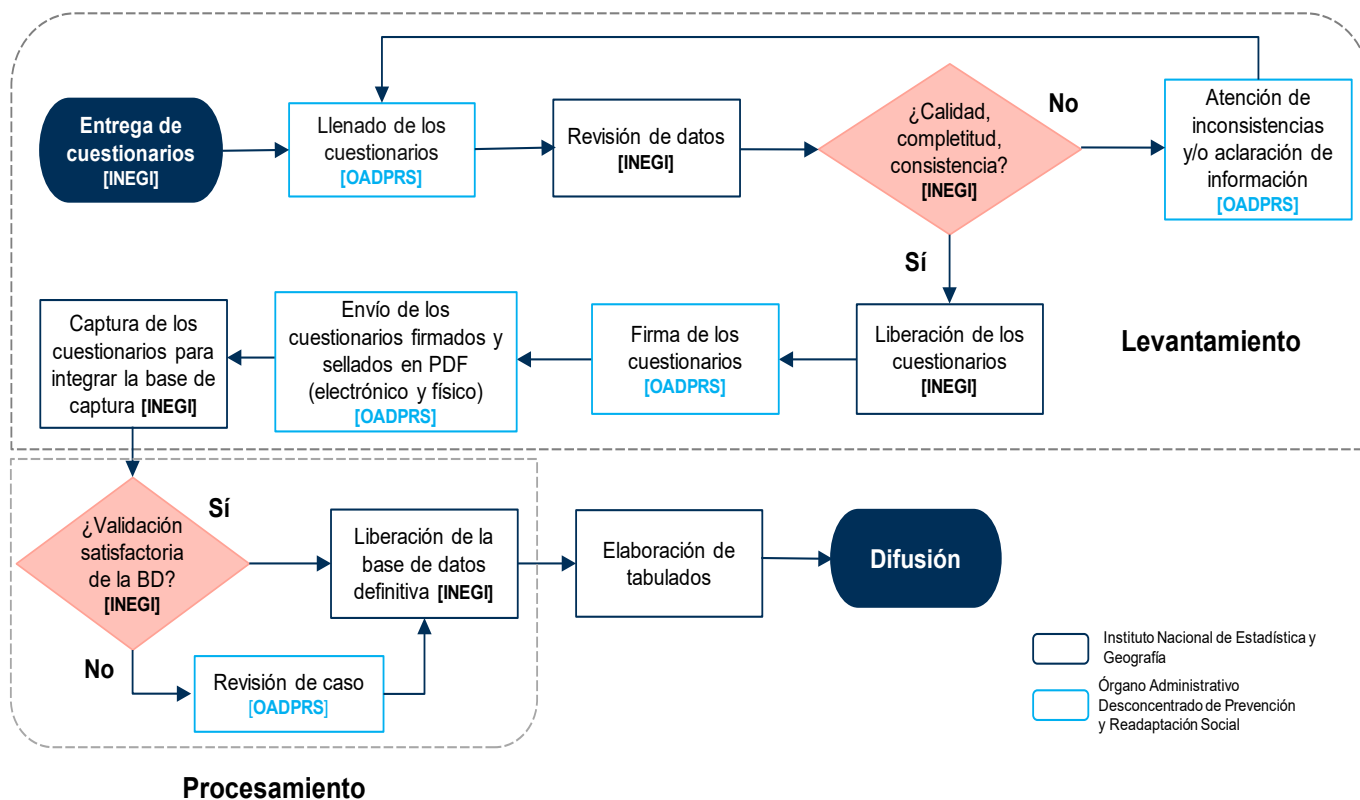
Entrega de cuestionarios [INEGI]

Llenado de los cuestionarios [OADPRS]

Revisión de datos [INEGI]

¿Calidad, completitud, consistencia? [INEGI]

No

Atención de inconsistencias y/o aclaración de información [OADPRS]

Sí

Captura de los cuestionarios para integrar la base de captura [INEGI]

Envío de los cuestionarios firmados y sellados en PDF (electrónico y físico) [OADPRS]

Firma de los cuestionarios [OADPRS]

Liberación de los cuestionarios [INEGI]

Levantamiento

¿Validación satisfactoria de la BD? [INEGI]

Sí

Liberación de la base de datos definitiva [INEGI]

Elaboración de tabulados

Difusión

No

Revisión de caso [OADPRS]

Instituto Nacional de Estadística y Geografía

Órgano Administrativo Desconcentrado de Prevención y Readaptación Social

Procesamiento